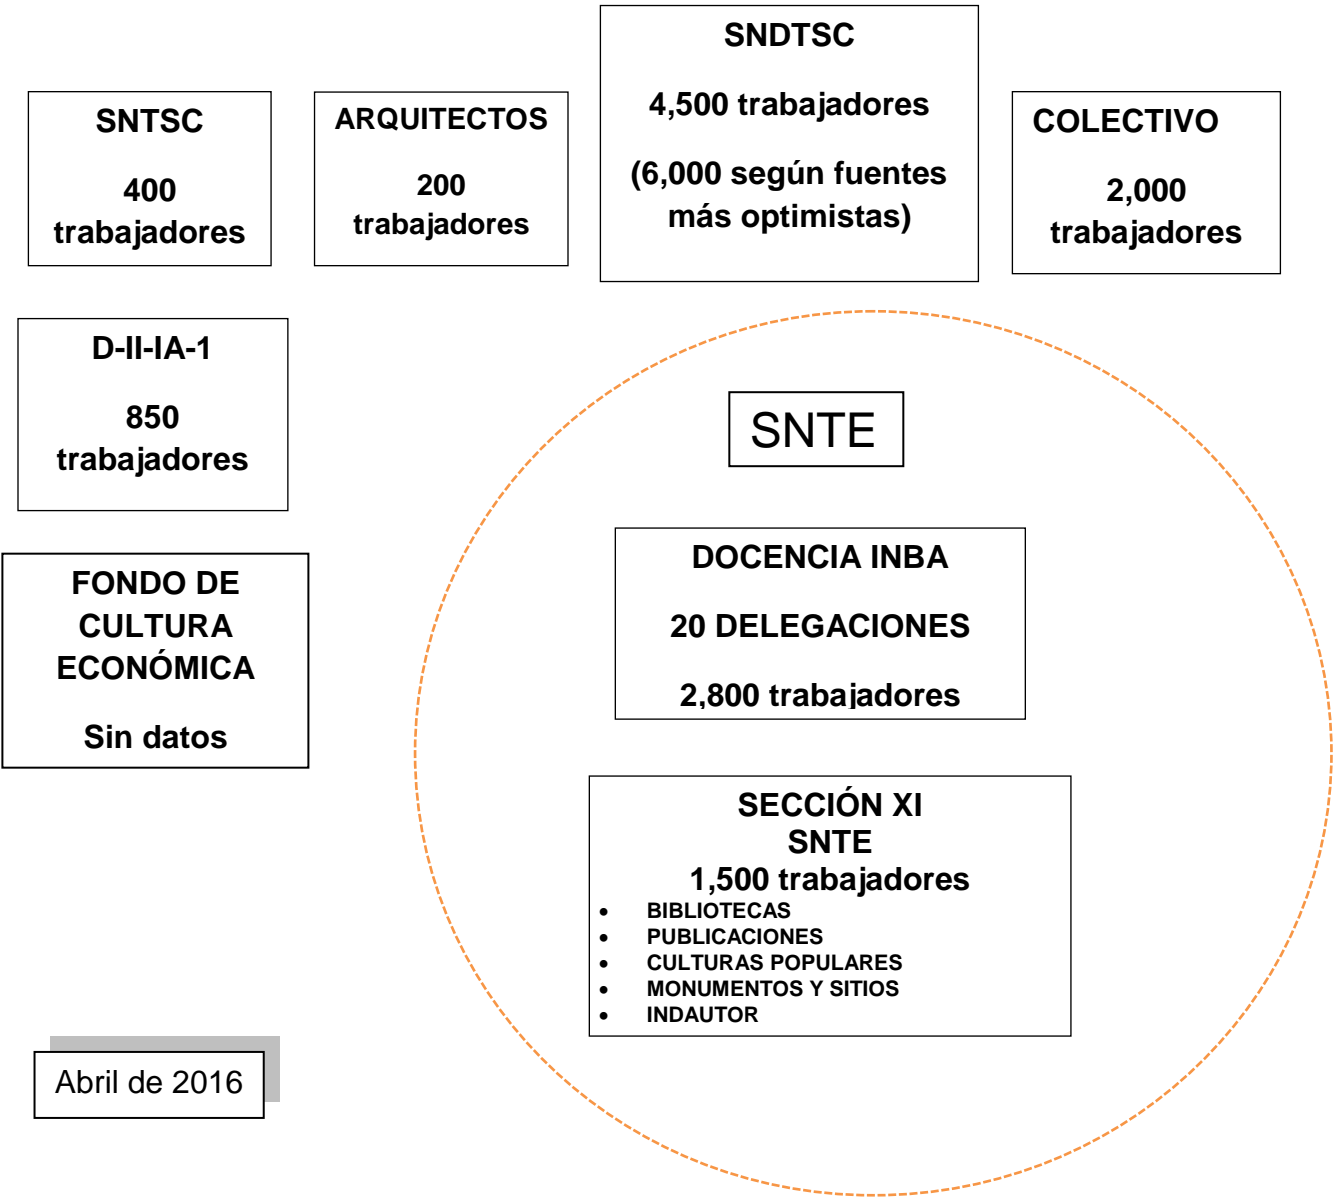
SNTSC

400 trabajadores

ARQUITECTOS

200 trabajadores

SNDTSC

4,500 trabajadores

(6,000 según fuentes más optimistas)

COLECTIVO

2,000 trabajadores

D-II-IA-1

850 trabajadores

FONDO DE CULTURA ECONÓMICA

Sin datos

SNTE

DOCENCIA INBA

20 DELEGACIONES

2,800 trabajadores

SECCIÓN XI SNTE
1,500 trabajadores
- BIBLIOTECAS
- PUBLICACIONES
- CULTURAS POPULARES
- MONUMENTOS Y SITIOS
- INDAUTOR

Abril de 2016